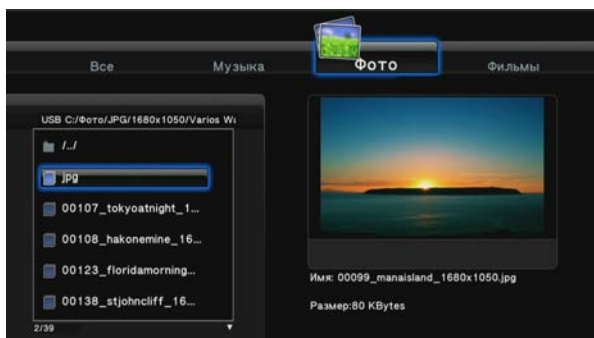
Все Музыка Фото Фильмы

USB C:/Фото/JPG/1680x1050/Varios Wa

/../

jpg

00107_tokyoatnight_1...

00108_hakonemine_16...

00123_floridamorning...

00138_stjohncliff_16...

2/39

Имя: 00099_manaisland_1680x1050.jpg

Размер:80 KBytes